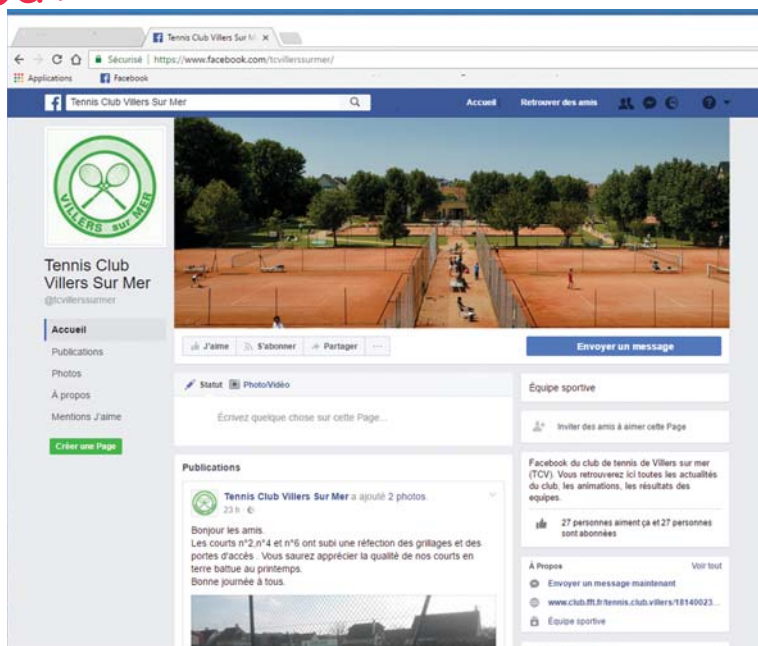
Tennis Club Villers Sur M ×

Sécurisé | https://www.facebook.com/tcvillerssurmer/

Applications Facebook

Tennis Club Villers Sur Mer

Accueil Retrouver des amis

VILLERS sur MER

Tennis Club Villers Sur Mer
@tcvillerssurmer

Accueil
Publications
Photos
À propos
Mentions J'aime

Créer une Page

J'aime S'abonner Partager ···

Envoyer un message

Statut Photo/Vidéo

Écrivez quelque chose sur cette Page...

Publications

Tennis Club Villers Sur Mer a ajouté 2 photos.
23 h ·

Bonjour les amis.
Les courts n°2,n°4 et n°6 ont subi une réfection des grillages et des portes d'accès . Vous saurez apprécier la qualité de nos courts en terre battue au printemps.
Bonne journée à tous.

Équipe sportive

Inviter des amis à aimer cette Page

Facebook du club de tennis de Villers sur mer (TCV). Vous retrouverez ici toutes les actualités du club, les animations, les résultats des équipes.

27 personnes aiment ça et 27 personnes sont abonnées

À Propos Voir tout

Envoyer un message maintenant

www.club.fft.fr/tennis.club.villers/18140023...

Équipe sportive